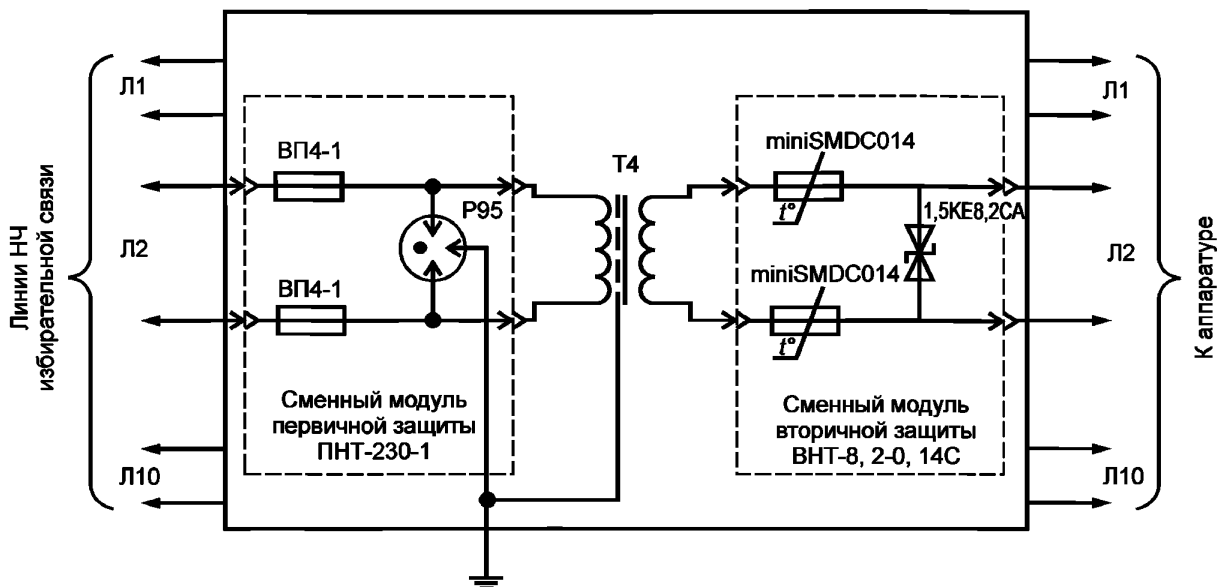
Линии НЧ избирательной связи

Л1

Л2

Л10

ВП4-1

ВП4-1

Р95

Т4

Сменный модуль первичной защиты ПНТ-230-1

miniSMDC014

$t°$

1,5КЕ8,2СА

miniSMDC014

$t°$

Сменный модуль вторичной защиты ВНТ-8, 2-0, 14С

Л1

Л2

Л10

К аппаратуре